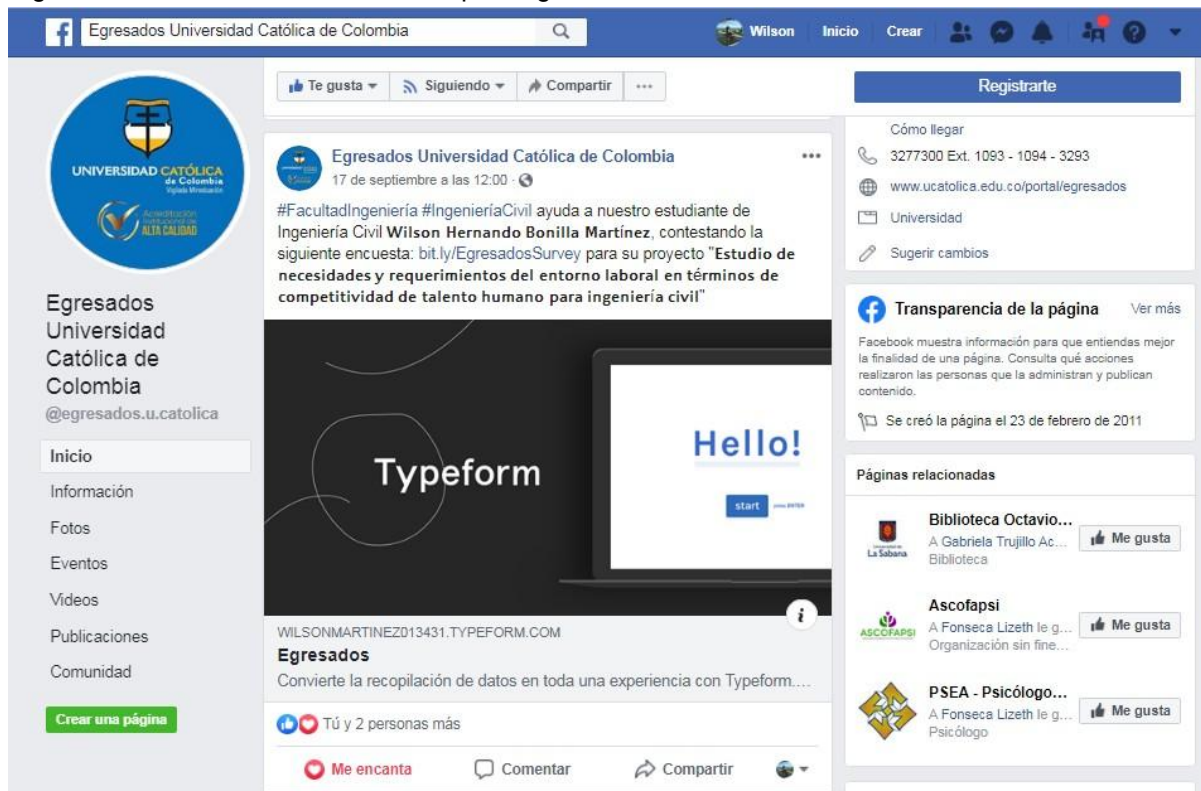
Egresados Universidad Católica de Colombia

Wilson Inicio Crear

Te gusta Siguiendo Compartir ···

Registrarte

UNIVERSIDAD CATÓLICA de Colombia

ALTA CALIDAD

Egresados Universidad Católica de Colombia
@egresados.u.catolica

Inicio
Información
Fotos
Eventos
Videos
Publicaciones
Comunidad

Crear una página

Egresados Universidad Católica de Colombia
17 de septiembre a las 12:00 ·

#FacultadIngeniería #IngenieríaCivil ayuda a nuestro estudiante de Ingeniería Civil **Wilson Hernando Bonilla Martínez**, contestando la siguiente encuesta: bit.ly/EgresadosSurvey para su proyecto "**Estudio de necesidades y requerimientos del entorno laboral en términos de competitividad de talento humano para ingeniería civil**"

Typeform

Hello!

start

WILSONMARTINEZ013431.TYPEFORM.COM
Egresados
Convierte la recopilación de datos en toda una experiencia con Typeform....

Tú y 2 personas más

Me encanta Comentar Compartir

Cómo llegar
3277300 Ext. 1093 - 1094 - 3293
www.ucatolica.edu.co/portal/egresados
Universidad
Sugerir cambios

Transparencia de la página Ver más
Facebook muestra información para que entiendas mejor la finalidad de una página. Consulta qué acciones realizaron las personas que la administran y publican contenido.
Se creó la página el 23 de febrero de 2011

Páginas relacionadas

Biblioteca Octavio...
A Gabriela Trujillo Ac...
Biblioteca
Me gusta

Ascofapsi
A Fonseca Lizeth le g...
Organización sin fine...
Me gusta

PSEA - Psicólogo...
A Fonseca Lizeth le g...
Psicólogo
Me gusta